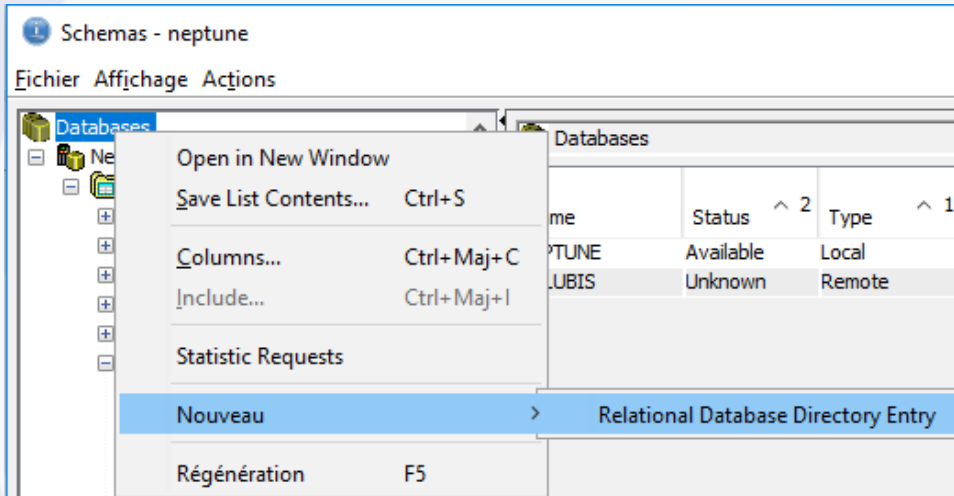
Schemas - neptune

Fichier Affichage Actions

Databases

Ne

Databases

| me | Status ^ 2 | Type ^ 1 |
|---|---|---|
| PTUNE | Available | Local |
| LUBIS | Unknown | Remote |

Open in New Window
Save List Contents... Ctrl+S
Columns... Ctrl+Maj+C
Include... Ctrl+Maj+I
Statistic Requests
Nouveau >
Relational Database Directory Entry
Régénération F5